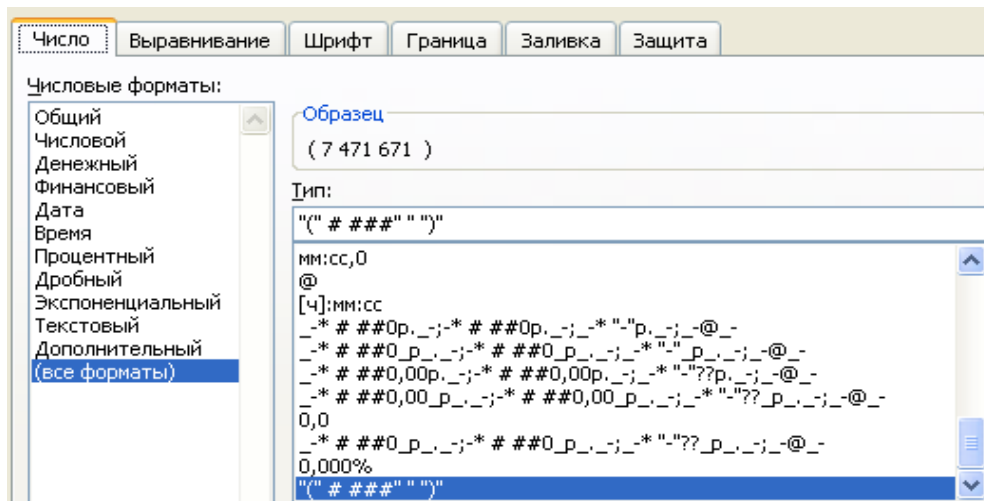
Число | Выравнивание | Шрифт | Граница | Заливка | Защита

Числовые форматы:

Общий
Числовой
Денежный
Финансовый
Дата
Время
Процентный
Дробный
Экспоненциальный
Текстовый
Дополнительный
(все форматы)

Образец

( 7 471 671 )

Тип:

"(" # ###" ")"

мм:сс,0
@
[ч]:мм:сс
_-* # ##0р._-;-* # ##0р._-;_-* "-"р._-;_-@_-
_-* # ##0_р_._-;-* # ##0_р_._-;_-* "-"_р_._-;_-@_-
_-* # ##0,00р._-;-* # ##0,00р._-;_-* "-"??р._-;_-@_-
_-* # ##0,00_р_._-;-* # ##0,00_р_._-;_-* "-"??_р_._-;_-@_-
0,0
_-* # ##0_р_._-;-* # ##0_р_._-;_-* "-"??_р_._-;_-@_-
0,000%
"(" # ###" ")"